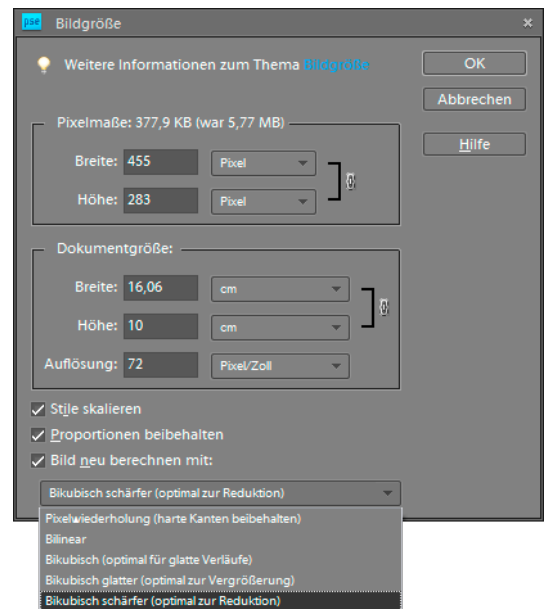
pse Bildgröße ×

Weitere Informationen zum Thema Bildgröße

OK

Abbrechen

Hilfe

Pixelmaße: 377,9 KB (war 5,77 MB)

Breite: 455 Pixel

Höhe: 283 Pixel

Dokumentgröße:

Breite: 16,06 cm

Höhe: 10 cm

Auflösung: 72 Pixel/Zoll

Stile skalieren

Proportionen beibehalten

Bild neu berechnen mit:

Bikubisch schärfer (optimal zur Reduktion)

Pixelwiederholung (harte Kanten beibehalten)
Bilinear
Bikubisch (optimal für glatte Verläufe)
Bikubisch glatter (optimal zur Vergrößerung)
Bikubisch schärfer (optimal zur Reduktion)